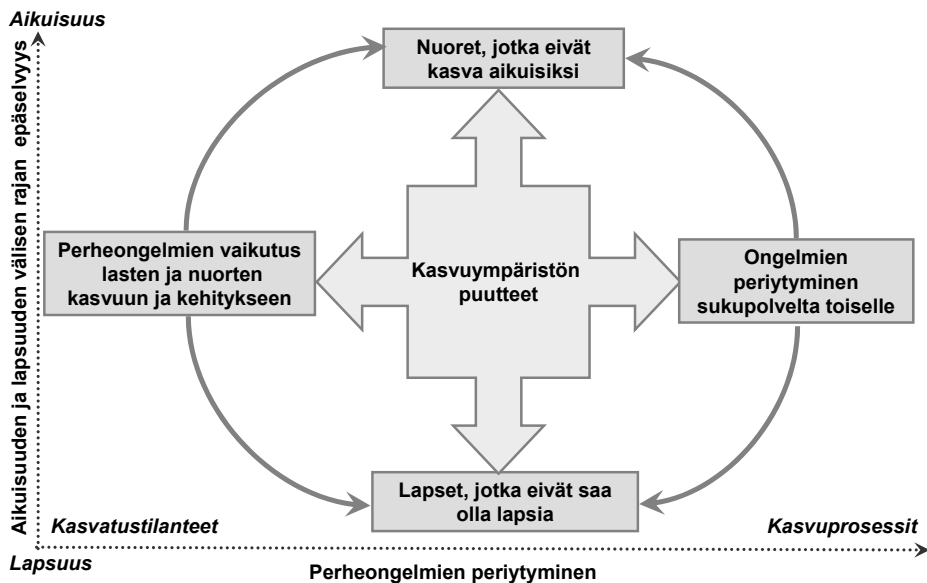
Aikuisuus

Aikuisuuden ja lapsuuden välisen rajan epäselvyys

Nuoret, jotka eivät kasva aikuisiksi

Perheongelmien vaikutus lasten ja nuorten kasvuun ja kehitykseen

Kasvuympäristön puutteet

Ongelmien periytyminen sukupolvelta toiselle

Lapset, jotka eivät saa olla lapsia

Kasvatustilanteet

Kasvuprosessit

Lapsuus

Perheongelmien periytyminen